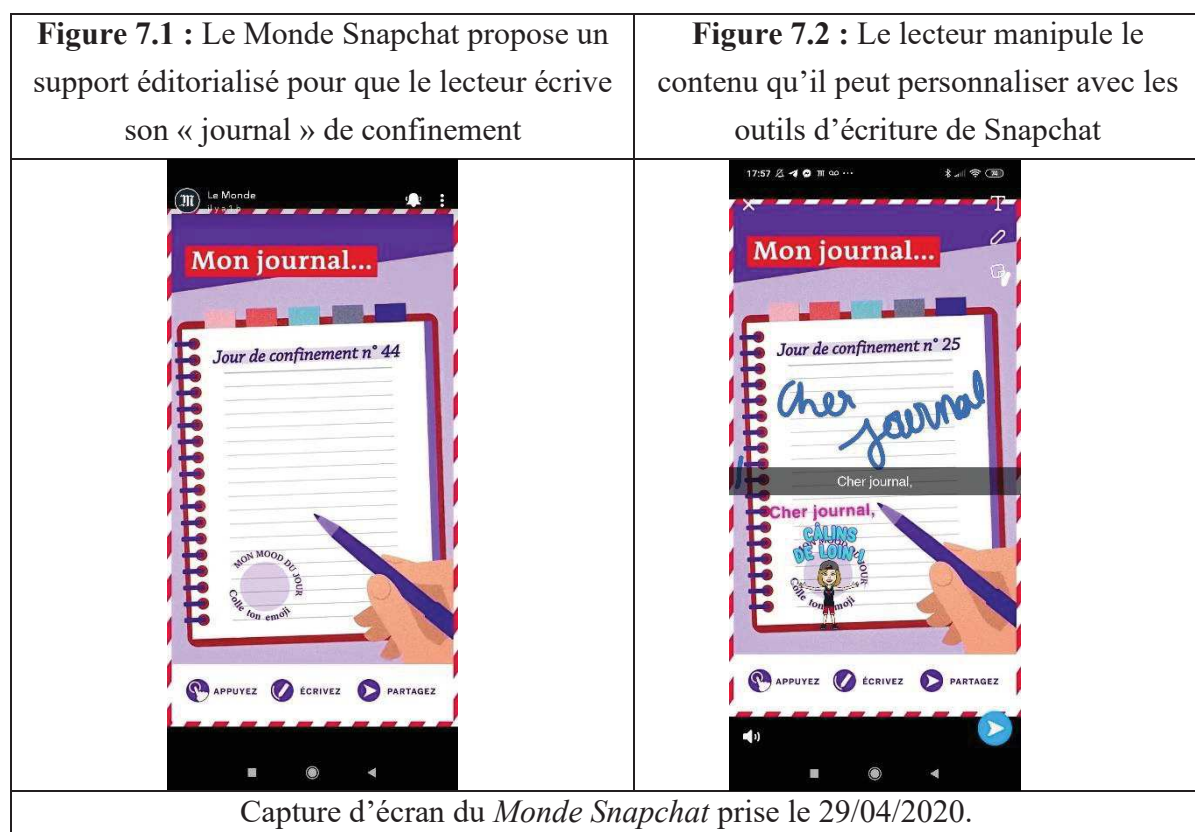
| **Figure 7.1 :** Le Monde Snapchat propose un support éditorialisé pour que le lecteur écrive son « journal » de confinement | **Figure 7.2 :** Le lecteur manipule le contenu qu'il peut personnaliser avec les outils d'écriture de Snapchat |
|---|---|
| Le Monde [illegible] Mon journal... Jour de confinement n° 44 MON MOOD DU JOUR Colle ton emoji APPUYEZ ÉCRIVEZ PARTAGEZ | 17:57 Mon journal... Jour de confinement n° 25 Cher journal Cher journal, Cher journal, CÂLINS DE LOIN ! MON MOOD DU JOUR Colle ton emoji APPUYEZ ÉCRIVEZ PARTAGEZ |

Capture d'écran du *Monde Snapchat* prise le 29/04/2020.